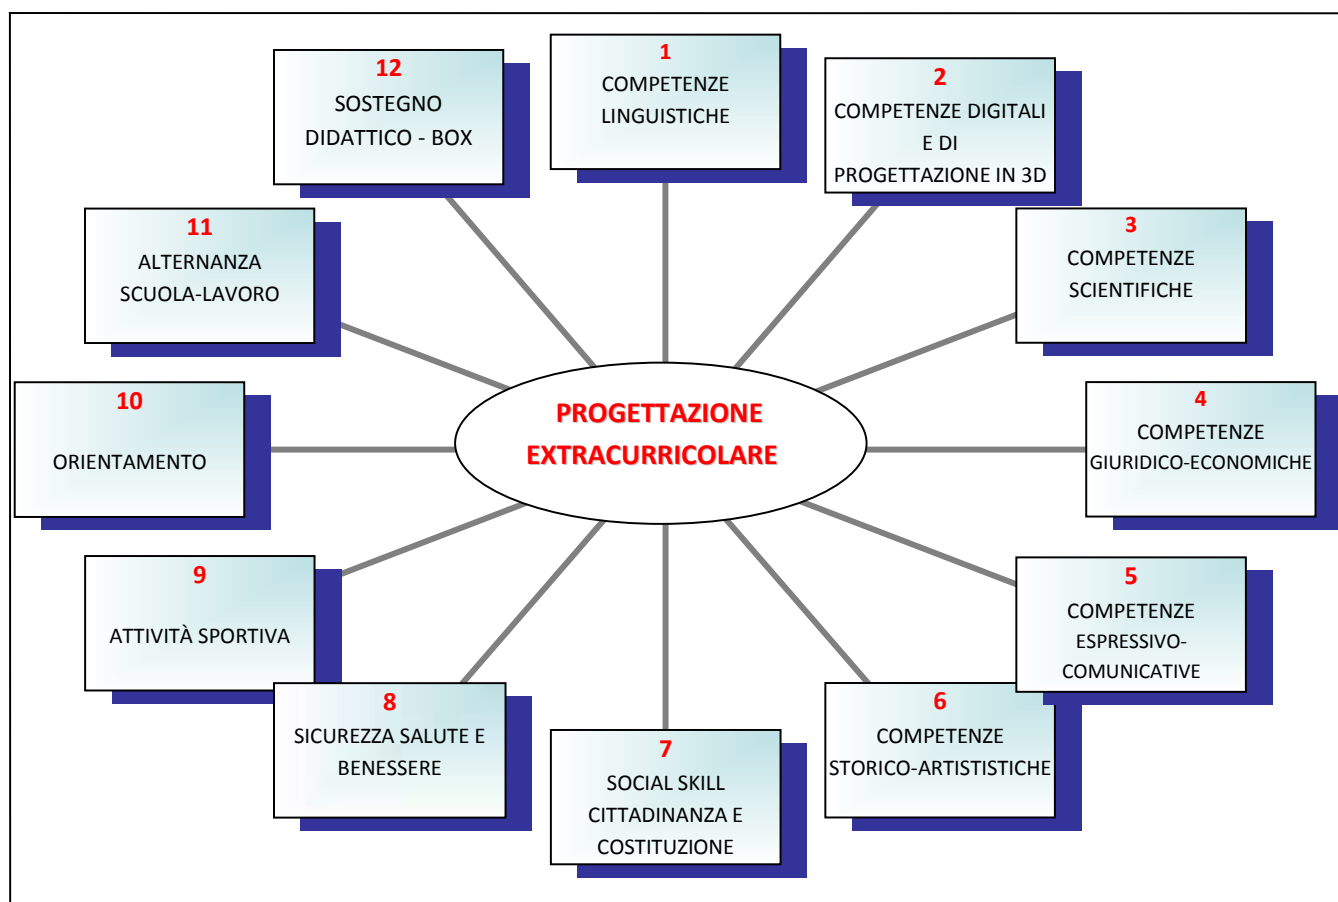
PROGETTAZIONE EXTRACURRICOLARE

1
COMPETENZE LINGUISTICHE

2
COMPETENZE DIGITALI E DI PROGETTAZIONE IN 3D

3
COMPETENZE SCIENTIFICHE

4
COMPETENZE GIURIDICO-ECONOMICHE

5
COMPETENZE ESPRESSIVO-COMUNICATIVE

6
COMPETENZE STORICO-ARTISTISTICHE

7
SOCIAL SKILL CITTADINANZA E COSTITUZIONE

8
SICUREZZA SALUTE E BENESSERE

9
ATTIVITÀ SPORTIVA

10
ORIENTAMENTO

11
ALTERNANZA SCUOLA-LAVORO

12
SOSTEGNO DIDATTICO - BOX